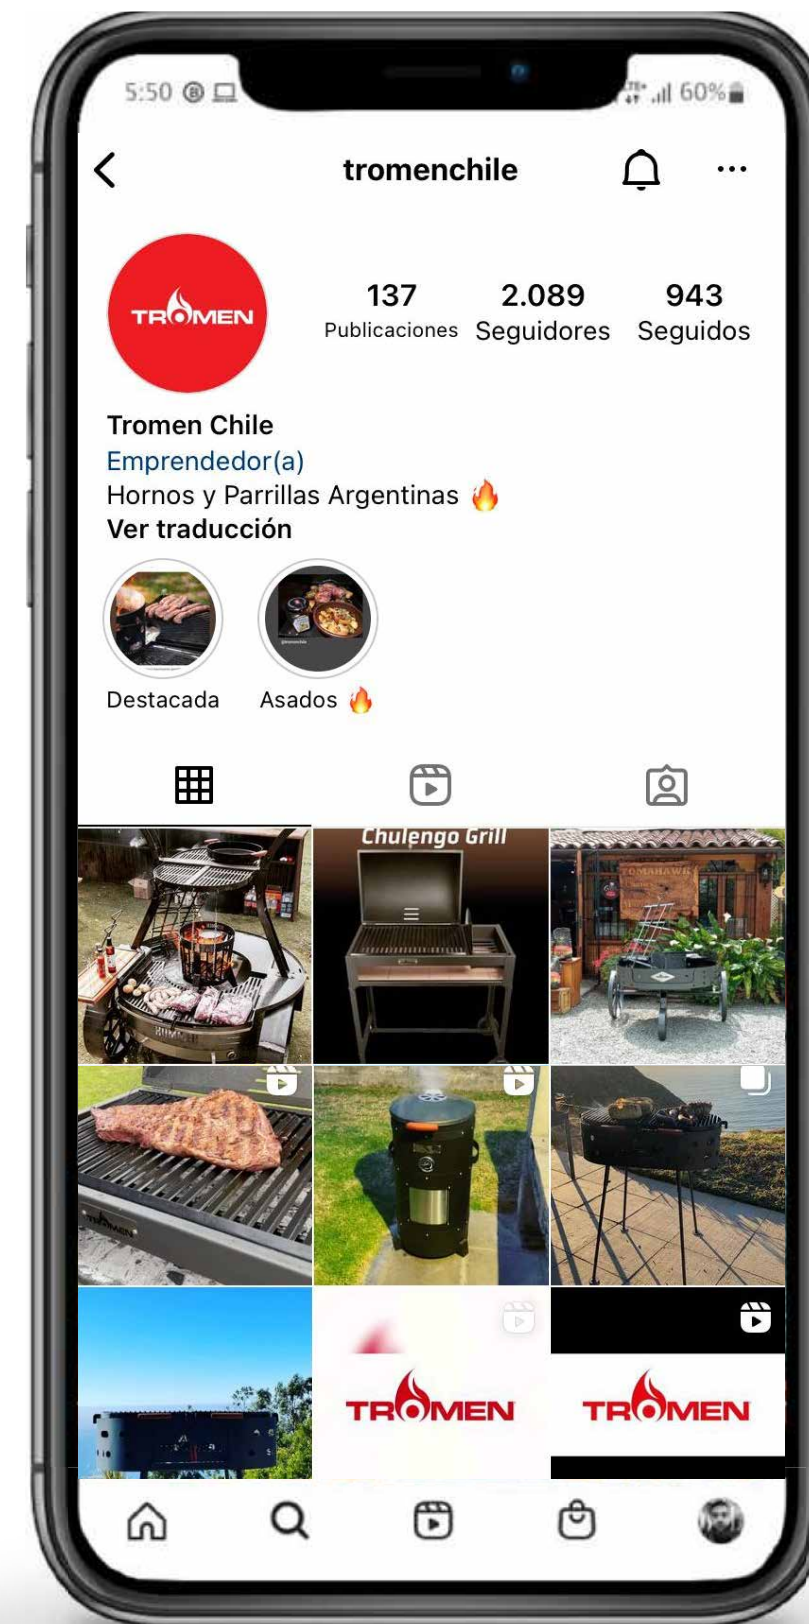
5:50

60%

tromenchile

TROMEN

137
Publicaciones

2.089
Seguidores

943
Seguidos

Tromen Chile
Emprendedor(a)
Hornos y Parrillas Argentinas 🔥
Ver traducción

Destacada

Asados 🔥

Chulengo Grill

TOMAHAWK

TROMEN

TROMEN

TROMEN